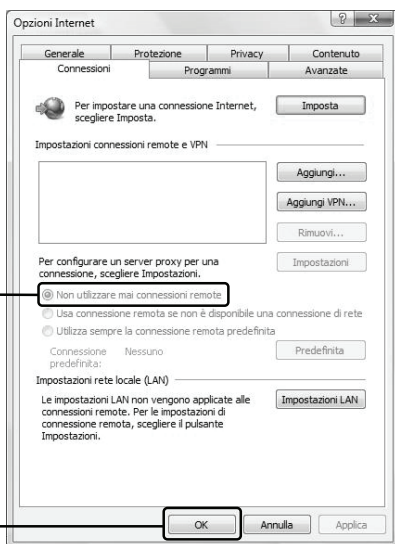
Opzioni Internet

? X

Generale | Protezione | Privacy | Contenuto
Connessioni | Programmi | Avanzate

Per impostare una connessione Internet, scegliere Imposta.

Imposta

Impostazioni connessioni remote e VPN

Aggiungi...

Aggiungi VPN...

Rimuovi...

Per configurare un server proxy per una connessione, scegliere Impostazioni.

Impostazioni

Non utilizzare mai connessioni remote

Usa connessione remota se non è disponibile una connessione di rete

Utilizza sempre la connessione remota predefinita

Connessione predefinita: Nessuno

Predefinita

Impostazioni rete locale (LAN)

Le impostazioni LAN non vengono applicate alle connessioni remote. Per le impostazioni di connessione remota, scegliere il pulsante Impostazioni.

Impostazioni LAN

OK

Annulla

Applica